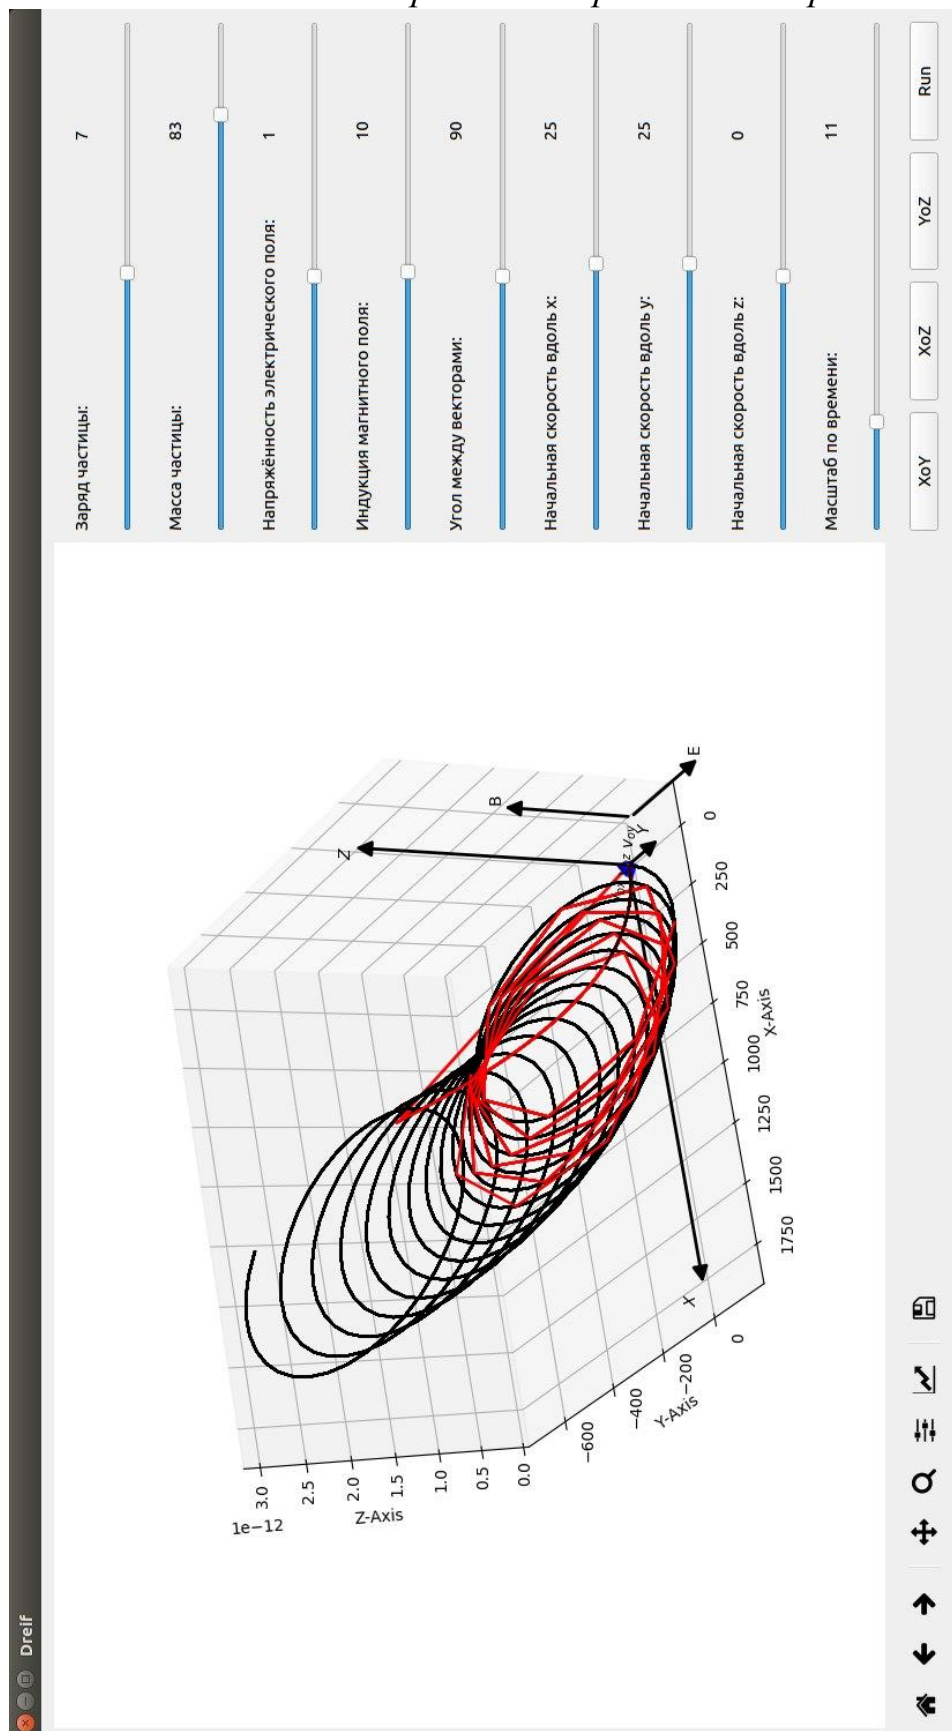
Dreif

Заряд частицы: 7

Масса частицы: 83

Напряжённость электрического поля: 1

Индукция магнитного поля: 10

Угол между векторами: 90

Начальная скорость вдоль x: 25

Начальная скорость вдоль y: 25

Начальная скорость вдоль z: 0

Масштаб по времени: 11

XoY XoZ YoZ Run

1e−12

Z-Axis

3.0
2.5
2.0
1.5
1.0
0.5
0.0

−600
−400
−200
0
Y-Axis

0
250
500
750
1000
1250
1500
1750
X-Axis

Z
B
E
Y
X
$v_{0y}$